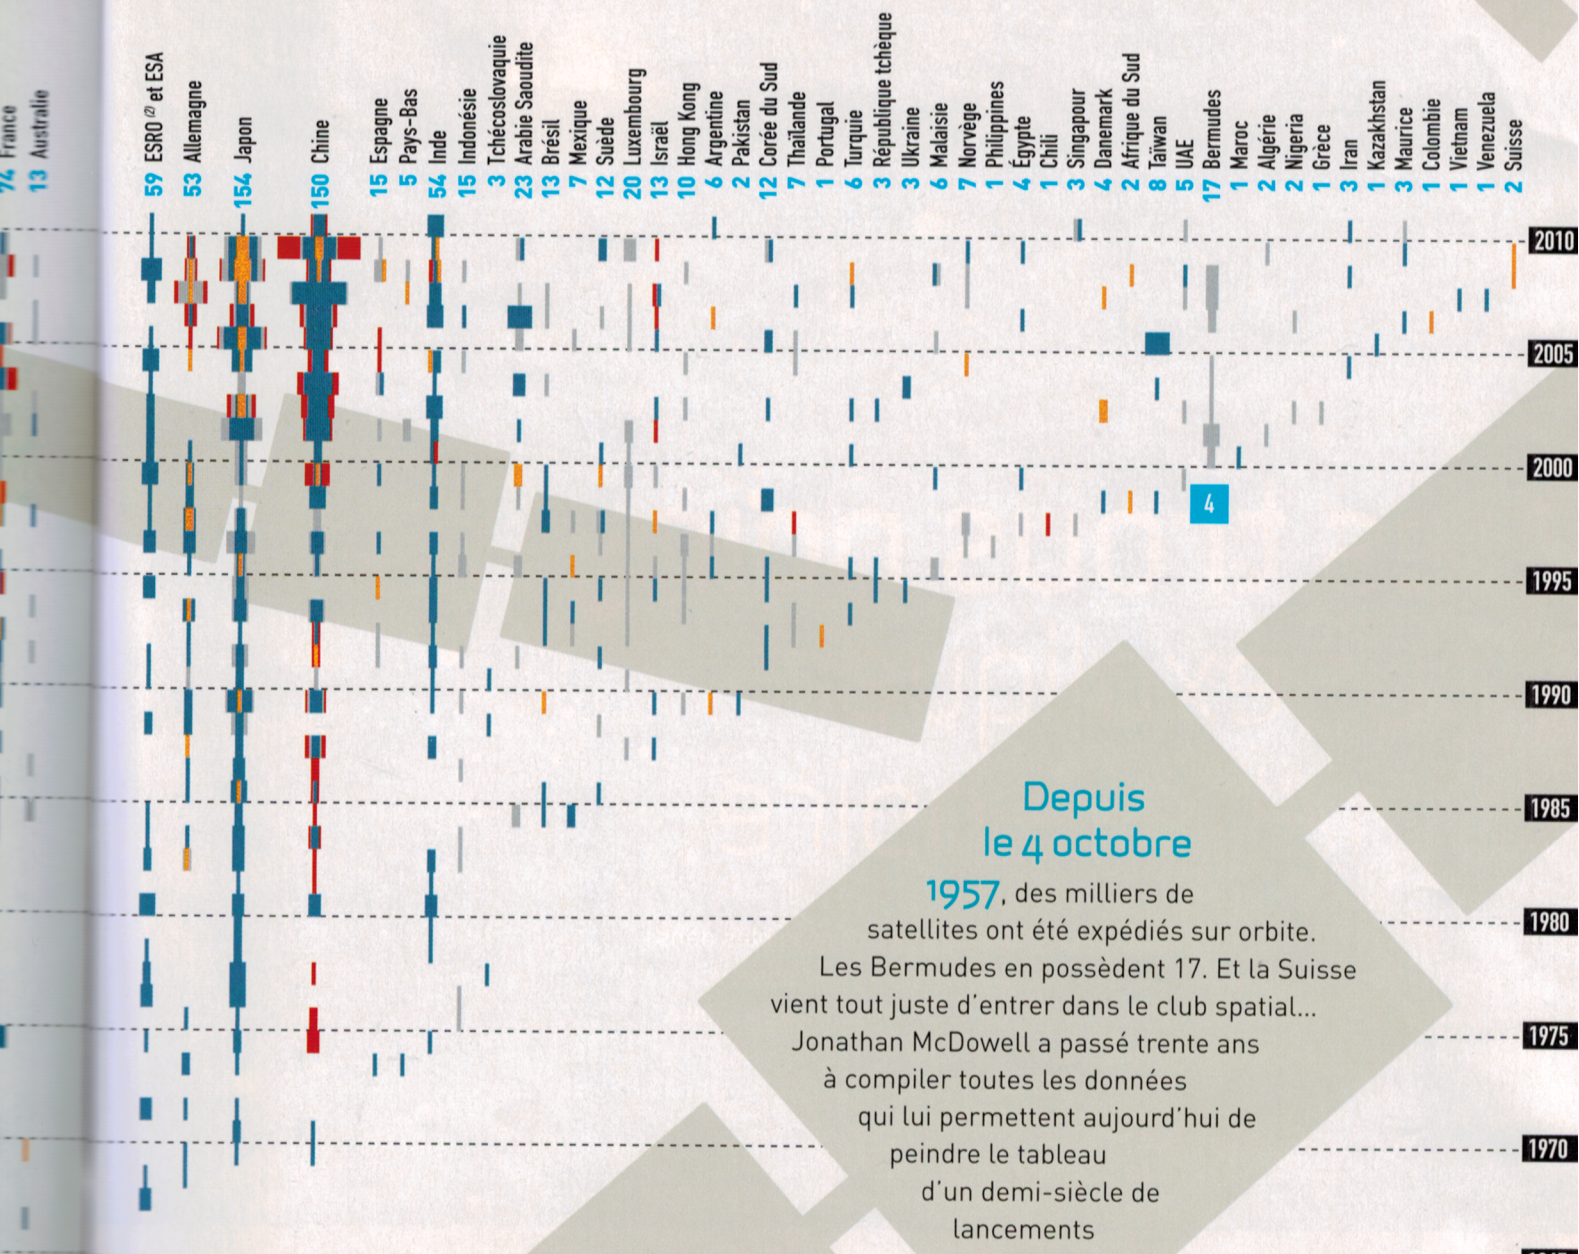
72 France
13 Australie
59 ESRO $^{(2)}$ et ESA
53 Allemagne
154 Japon
150 Chine
15 Espagne
5 Pays-Bas
54 Inde
15 Indonésie
3 Tchécoslovaquie
23 Arabie Saoudite
13 Brésil
7 Mexique
12 Suède
20 Luxembourg
13 Israël
10 Hong Kong
6 Argentine
2 Pakistan
12 Corée du Sud
7 Thaïlande
1 Portugal
6 Turquie
3 République tchèque
3 Ukraine
6 Malaisie
7 Norvège
1 Philippines
4 Égypte
1 Chili
3 Singapour
4 Danemark
2 Afrique du Sud
8 Taïwan
5 UAE
17 Bermudes
1 Maroc
2 Algérie
2 Nigeria
1 Grèce
3 Iran
1 Kazakhstan
3 Maurice
1 Colombie
1 Vietnam
1 Venezuela
2 Suisse

2010
2005
2000
1995
1990
1985
1980
1975
1970

4

Depuis le 4 octobre 1957, des milliers de satellites ont été expédiés sur orbite. Les Bermudes en possèdent 17. Et la Suisse vient tout juste d'entrer dans le club spatial... Jonathan McDowell a passé trente ans à compiler toutes les données qui lui permettent aujourd'hui de peindre le tableau d'un demi-siècle de lancements